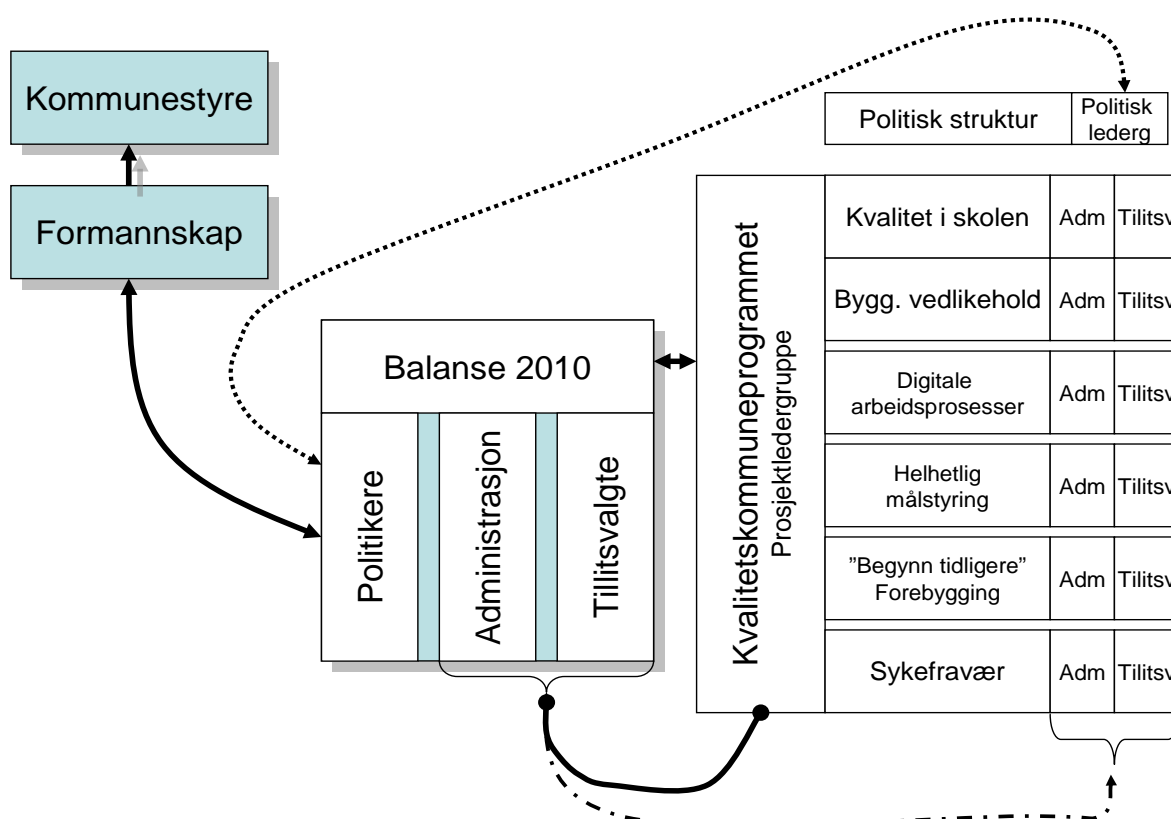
Kommunestyre

Formannskap

Politisk struktur

Politisk lederg

Balanse 2010

Politikere

Administrasjon

Tillitsvalgte

Kvalitetskommuneprogrammet
Prosjektledergruppe

| Kvalitet i skolen | Adm | Tilitsv |
|---|---|---|
| Bygg. vedlikehold | Adm | Tilitsv |
| Digitale arbeidsprosesser | Adm | Tilitsv |
| Helhetlig målstyring | Adm | Tilitsv |
| "Begynn tidligere" Forebygging | Adm | Tilitsv |
| Sykefravær | Adm | Tilitsv |